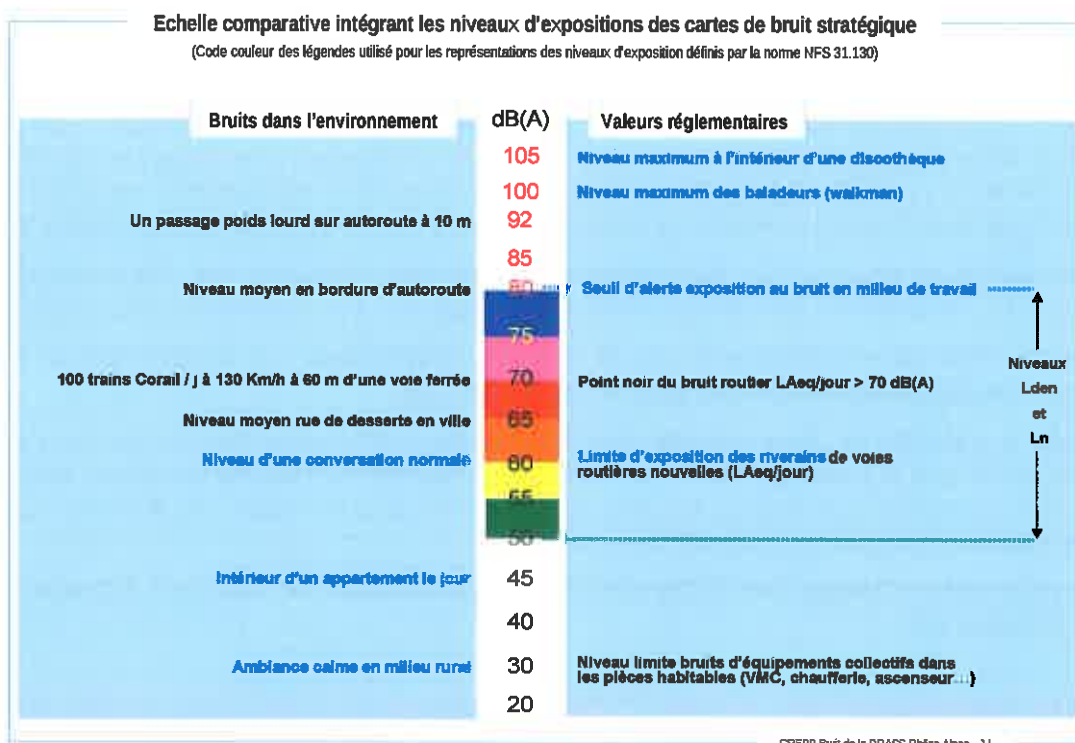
Echelle comparative intégrant les niveaux d'expositions des cartes de bruit stratégique

(Code couleur des légendes utilisé pour les représentations des niveaux d'exposition définis par la norme NFS 31.130)

Bruits dans l'environnement

dB(A)

Valeurs réglementaires

105 Niveau maximum à l'intérieur d'une discothèque

100 Niveau maximum des baladeurs (walkman)

Un passage poids lourd sur autoroute à 10 m 92

85

Niveau moyen en bordure d'autoroute 80 Seuil d'alerte exposition au bruit en milieu de travail

75

100 trains Corail / j à 130 Km/h à 60 m d'une voie ferrée 70 Point noir du bruit routier LAeq/jour > 70 dB(A)

Niveau moyen rue de dessertes en ville 65

Niveau d'une conversation normale 60 Limite d'exposition des riverains de voies routières nouvelles (LAeq/jour)

55

50

Niveaux Lden et Ln

Intérieur d'un appartement le jour 45

40

Ambiance calme en milieu rural 30 Niveau limite bruits d'équipements collectifs dans les pièces habitables (VMC, chaufferie, ascenseur...)

20

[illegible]